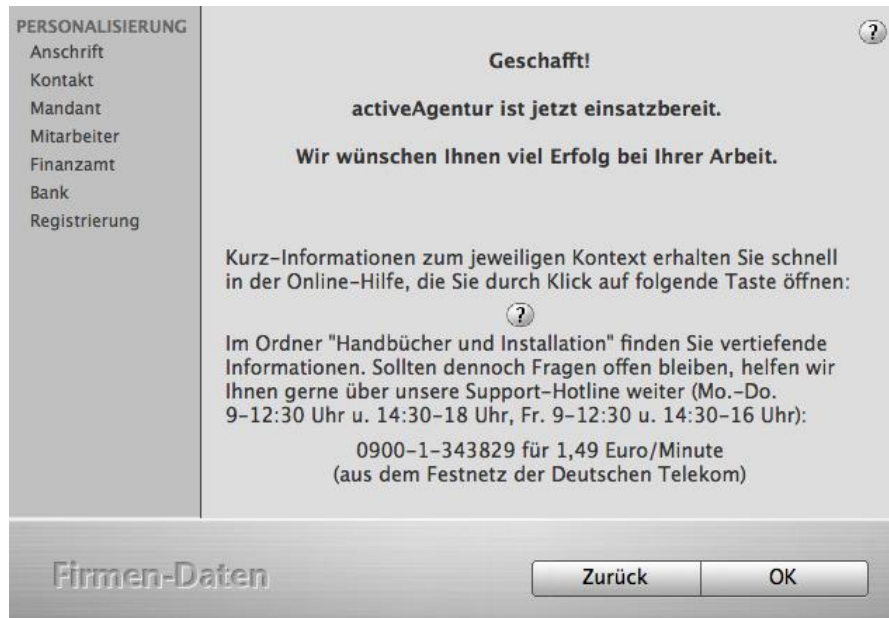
PERSONALISIERUNG
Anschrift
Kontakt
Mandant
Mitarbeiter
Finanzamt
Bank
Registrierung

?

Geschafft!

activeAgentur ist jetzt einsatzbereit.

Wir wünschen Ihnen viel Erfolg bei Ihrer Arbeit.

Kurz-Informationen zum jeweiligen Kontext erhalten Sie schnell in der Online-Hilfe, die Sie durch Klick auf folgende Taste öffnen:

?

Im Ordner "Handbücher und Installation" finden Sie vertiefende Informationen. Sollten dennoch Fragen offen bleiben, helfen wir Ihnen gerne über unsere Support-Hotline weiter (Mo.-Do. 9-12:30 Uhr u. 14:30-18 Uhr, Fr. 9-12:30 u. 14:30-16 Uhr):

0900-1-343829 für 1,49 Euro/Minute
(aus dem Festnetz der Deutschen Telekom)

Firmen-Daten

Zurück

OK